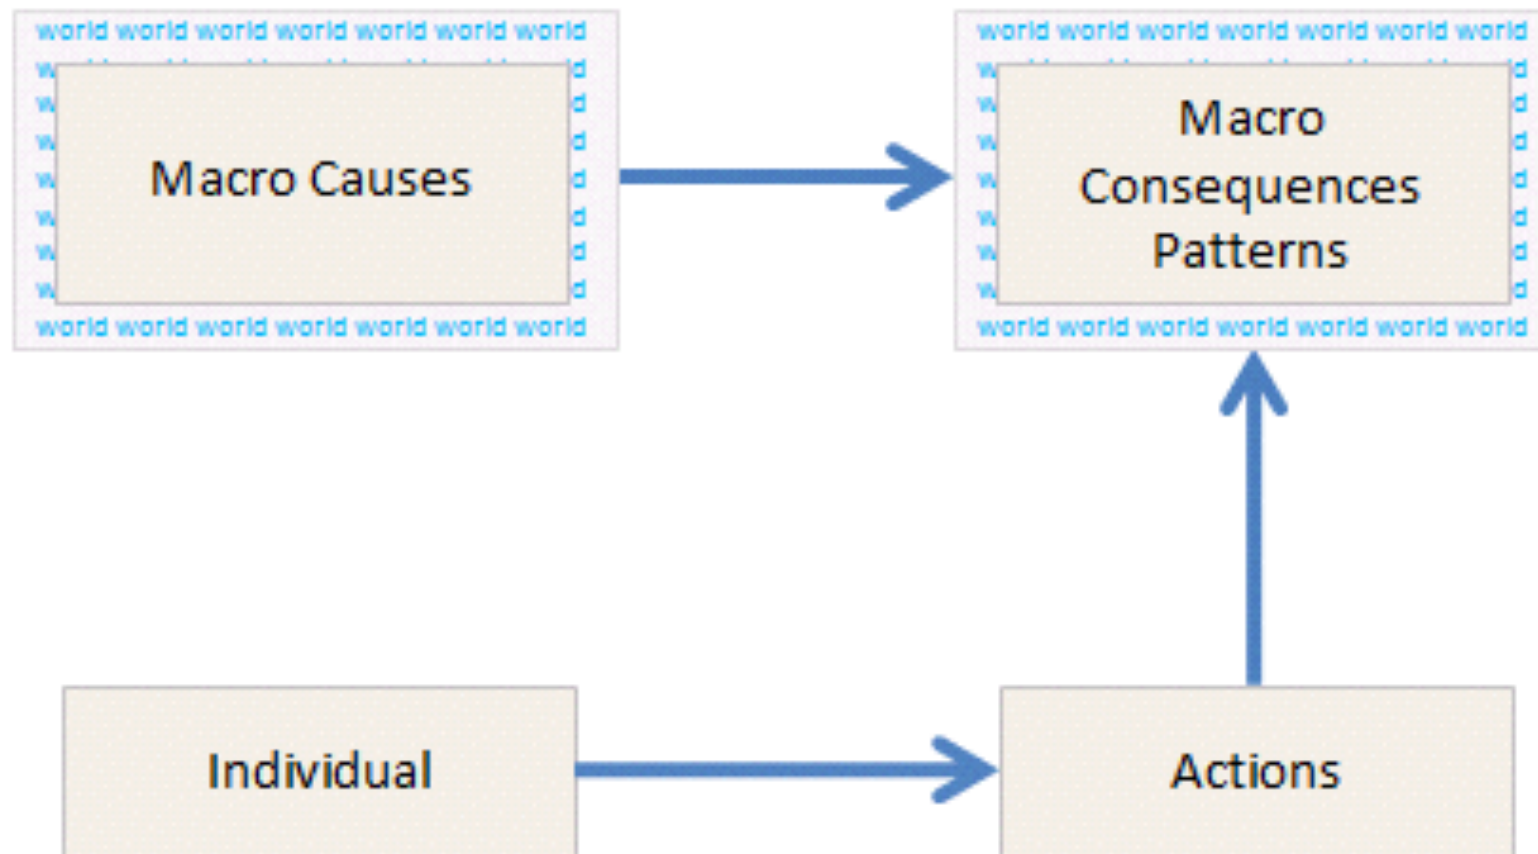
world world world world world world world

Macro Causes

world world world world world world world

world world world world world world world

Macro Consequences Patterns

world world world world world world world

Individual

Actions